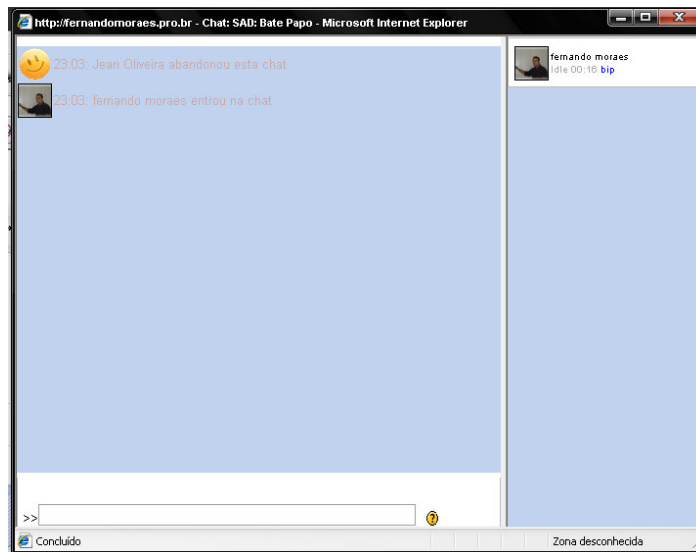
http://fernandomoraes.pro.br - Chat: SAD: Bate Papo - Microsoft Internet Explorer

23:03: Jean Oliveira abandonou esta chat

23:03: fernando moraes entrou na chat

fernando moraes
Idle 00:16 bip

>>

Concluído

Zona desconhecida